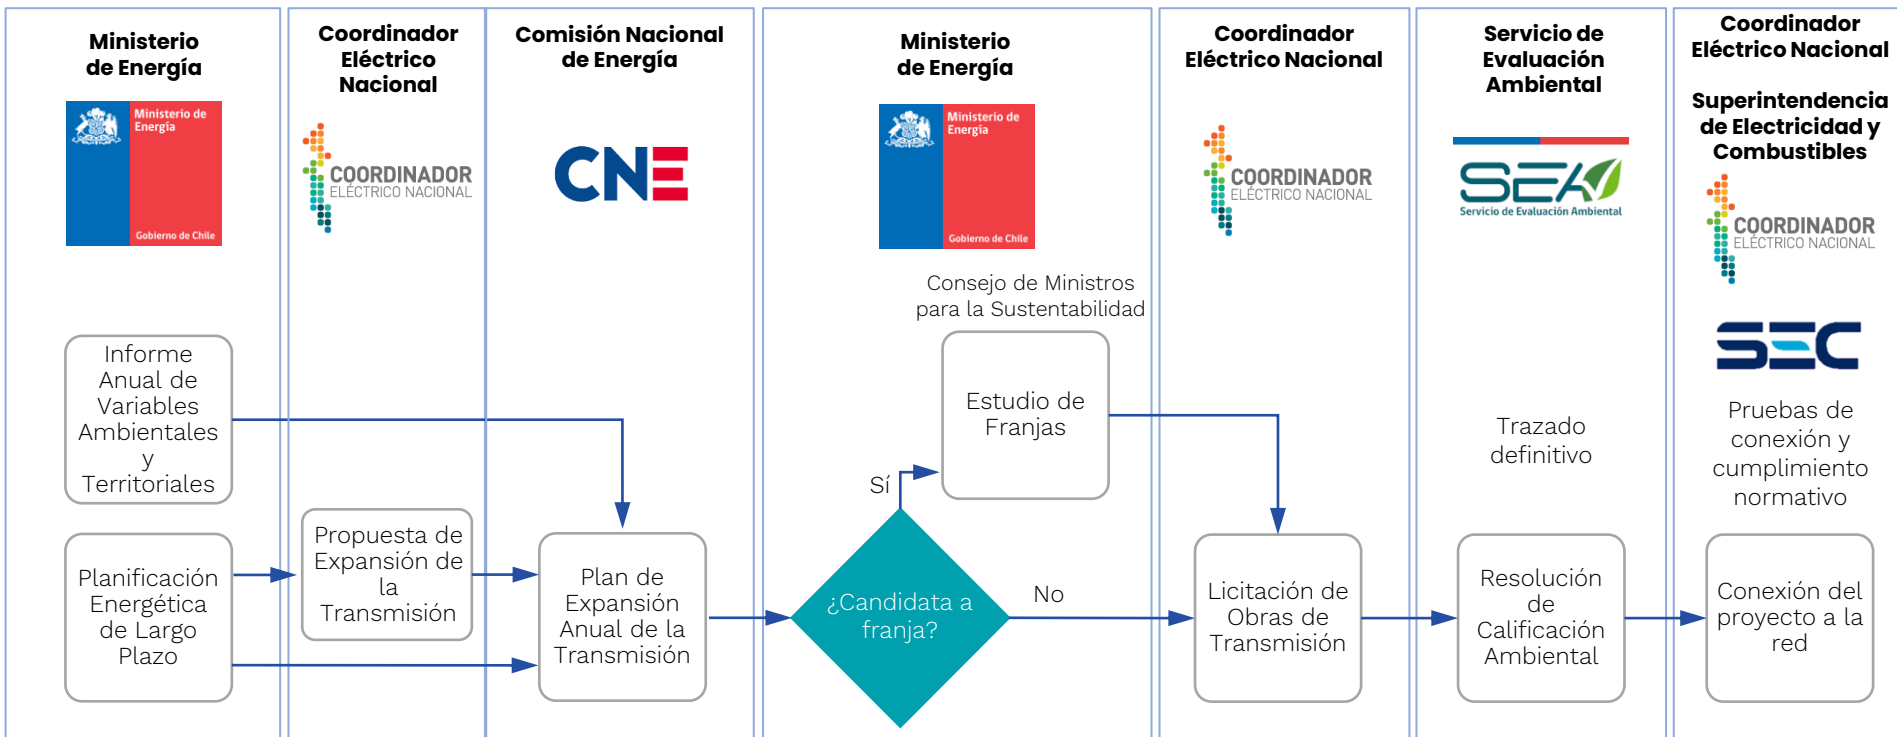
Ministerio de Energía

Ministerio de Energía

Gobierno de Chile

Coordinador Eléctrico Nacional

COORDINADOR ELÉCTRICO NACIONAL

Comisión Nacional de Energía

CNE

Ministerio de Energía

Ministerio de Energía

Gobierno de Chile

Coordinador Eléctrico Nacional

COORDINADOR ELÉCTRICO NACIONAL

Servicio de Evaluación Ambiental

SEA

Servicio de Evaluación Ambiental

Coordinador Eléctrico Nacional

Superintendencia de Electricidad y Combustibles

COORDINADOR ELÉCTRICO NACIONAL

SEC

Consejo de Ministros para la Sustentabilidad

Informe Anual de Variables Ambientales y Territoriales

Estudio de Franjas

Trazado definitivo

Pruebas de conexión y cumplimiento normativo

Sí

Propuesta de Expansión de la Transmisión

Planificación Energética de Largo Plazo

Plan de Expansión Anual de la Transmisión

¿Candidata a franja?

No

Licitación de Obras de Transmisión

Resolución de Calificación Ambiental

Conexión del proyecto a la red